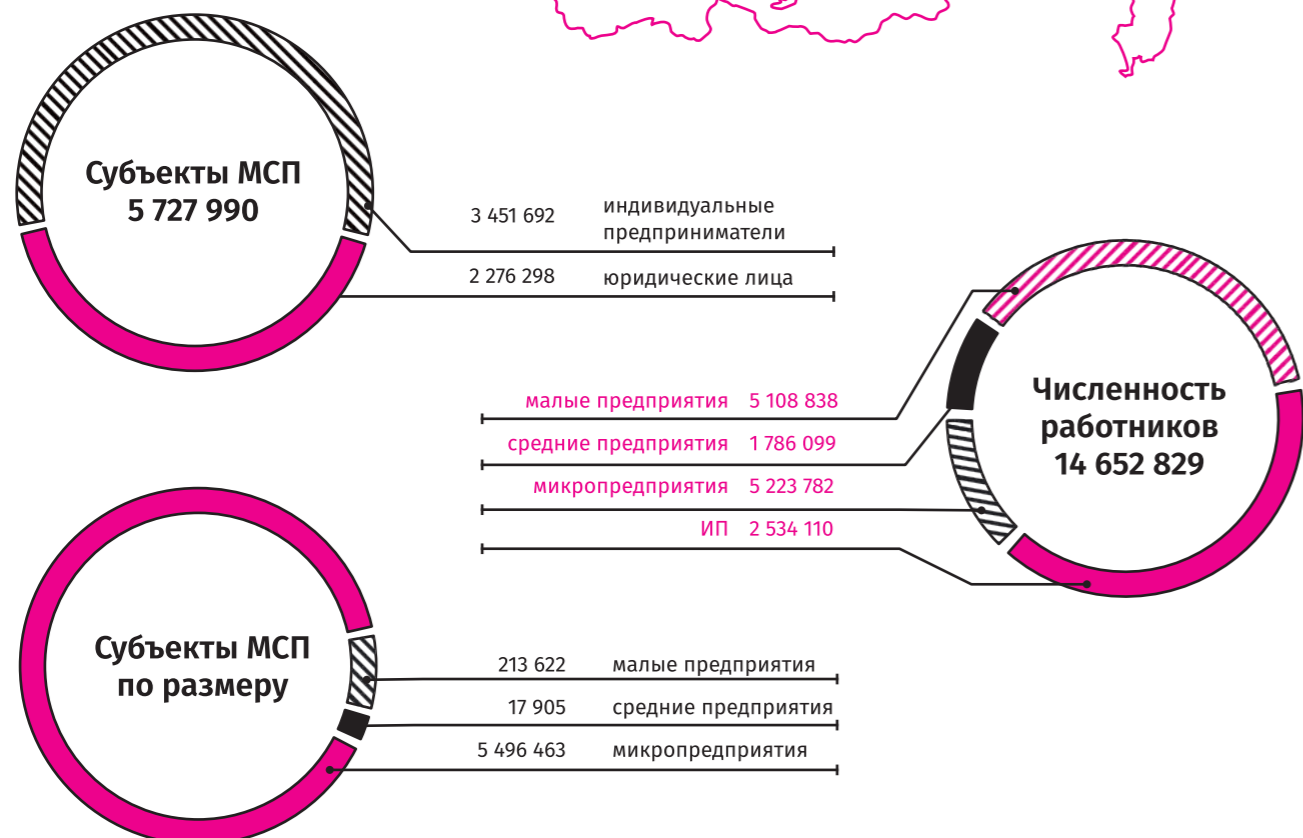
Субъекты МСП
5 727 990

3 451 692 индивидуальные предприниматели

2 276 298 юридические лица

Численность работников
14 652 829

малые предприятия 5 108 838

средние предприятия 1 786 099

микропредприятия 5 223 782

ИП 2 534 110

Субъекты МСП по размеру

213 622 малые предприятия

17 905 средние предприятия

5 496 463 микропредприятия